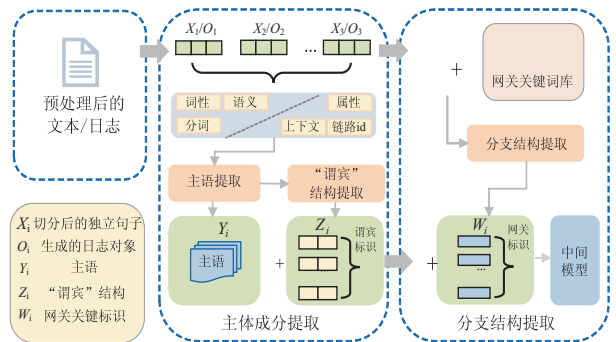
预处理后的文本/日志

$X_1/O_1$ $X_2/O_2$ … $X_3/O_3$

词性 语义 属性
分词 上下文 链路id

主语提取
"谓宾"结构提取

$Y_i$
主语

+

$Z_i$
谓宾标识

主体成分提取

+

网关关键词库

分支结构提取

+

$W_i$
网关标识

…

中间模型

分支结构提取

$X_i$ 切分后的独立句子
$O_i$ 生成的日志对象
$Y_i$ 主语
$Z_i$ "谓宾"结构
$W_i$ 网关关键标识